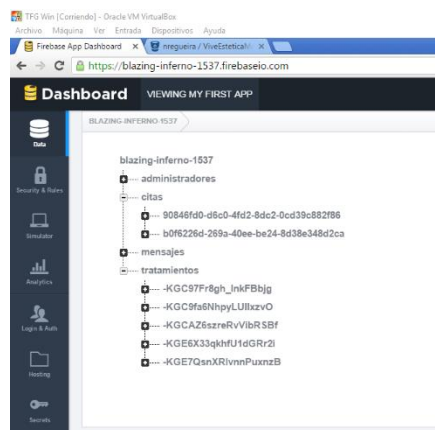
TFG Win [Corriendo] - Oracle VM VirtualBox
Archivo Máquina Ver Entrada Dispositivos Ayuda

Firebase App Dashboard ×
nreguiera / ViveEstetica ×

https://blazing-inferno-1537.firebaseio.com

Dashboard VIEWING MY FIRST APP

Data

Security & Rules

Simulator

Analytics

Login & Auth

Hosting

Secrets

BLAZING-INFERNO-1537

blazing-inferno-1537
administradores
citas
90846fd0-d6c0-4fd2-8dc2-0cd39c882f86
b0f6226d-269a-40ee-be24-8d38e348d2ca
mensajes
tratamientos
-KGC97Fr8gh_lnkFBbjg
-KGC9fa6NhpyLUllxzvO
-KGCAZ6szreRvVibRSBf
-KGE6X33qkhfU1dGRr2i
-KGE7QsnXRlvnnPuxnzB